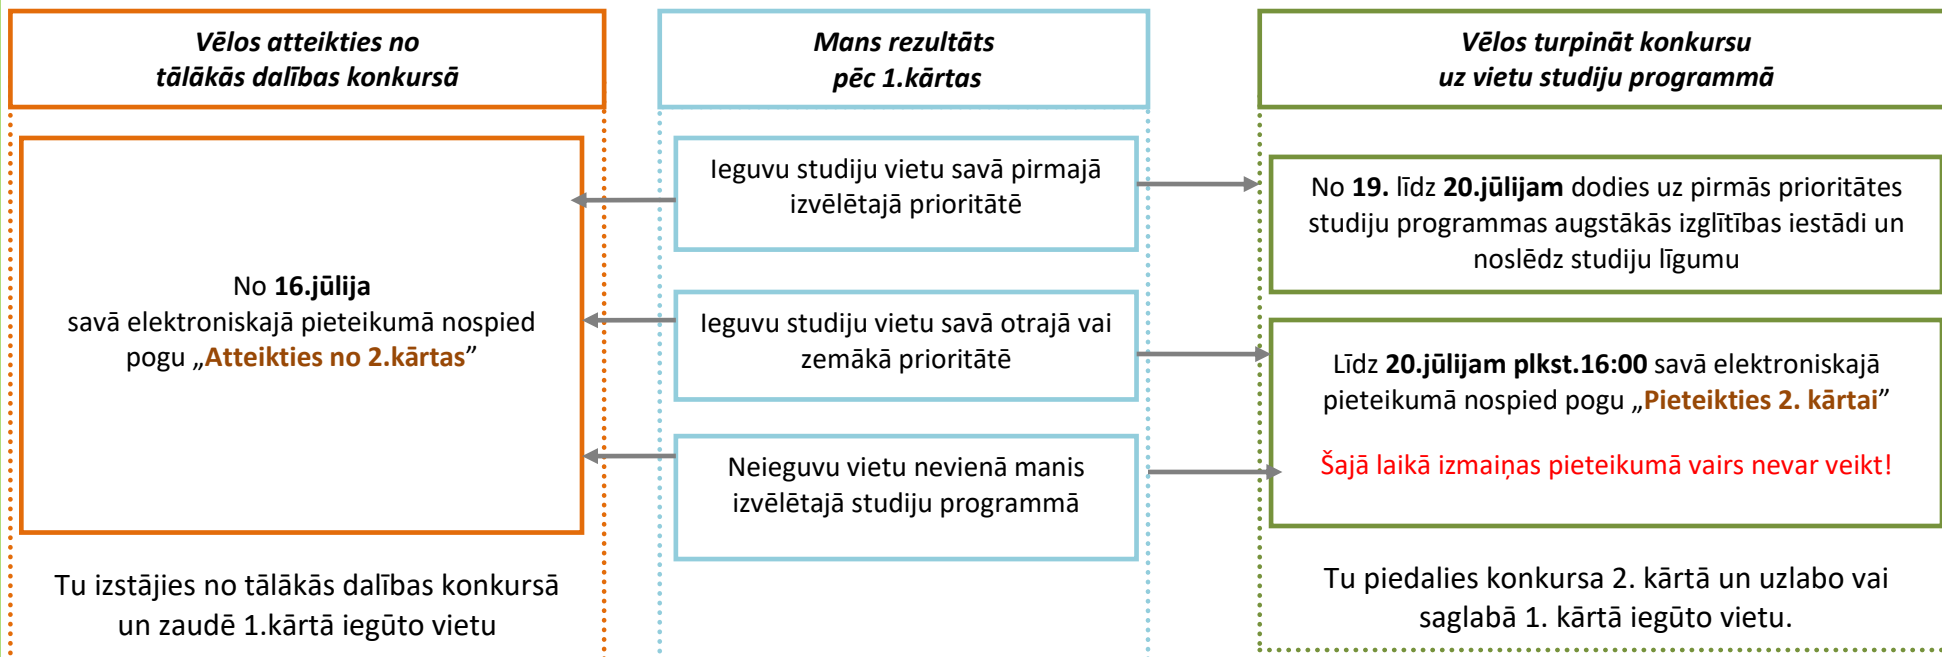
Vēlos atteikties no tālākās dalības konkursā

No 16.jūlija savā elektroniskajā pieteikumā nospied pogu „Atteikties no 2.kārtas”

Tu izstājies no tālākās dalības konkursā un zaudē 1.kārtā iegūto vietu

Mans rezultāts pēc 1.kārtas

Ieguvu studiju vietu savā pirmajā izvēlētajā prioritātē

Ieguvu studiju vietu savā otrajā vai zemākā prioritātē

Neieguvu vietu nevienā manis izvēlētajā studiju programmā

Vēlos turpināt konkursu uz vietu studiju programmā

No 19. līdz 20.jūlijam dodies uz pirmās prioritātes studiju programmas augstākās izglītības iestādi un noslēdz studiju līgumu

Līdz 20.jūlijam plkst.16:00 savā elektroniskajā pieteikumā nospied pogu „Pieteikties 2. kārtai”

Šajā laikā izmaiņas pieteikumā vairs nevar veikt!

Tu piedalies konkursa 2. kārtā un uzlabo vai saglabā 1. kārtā iegūto vietu.